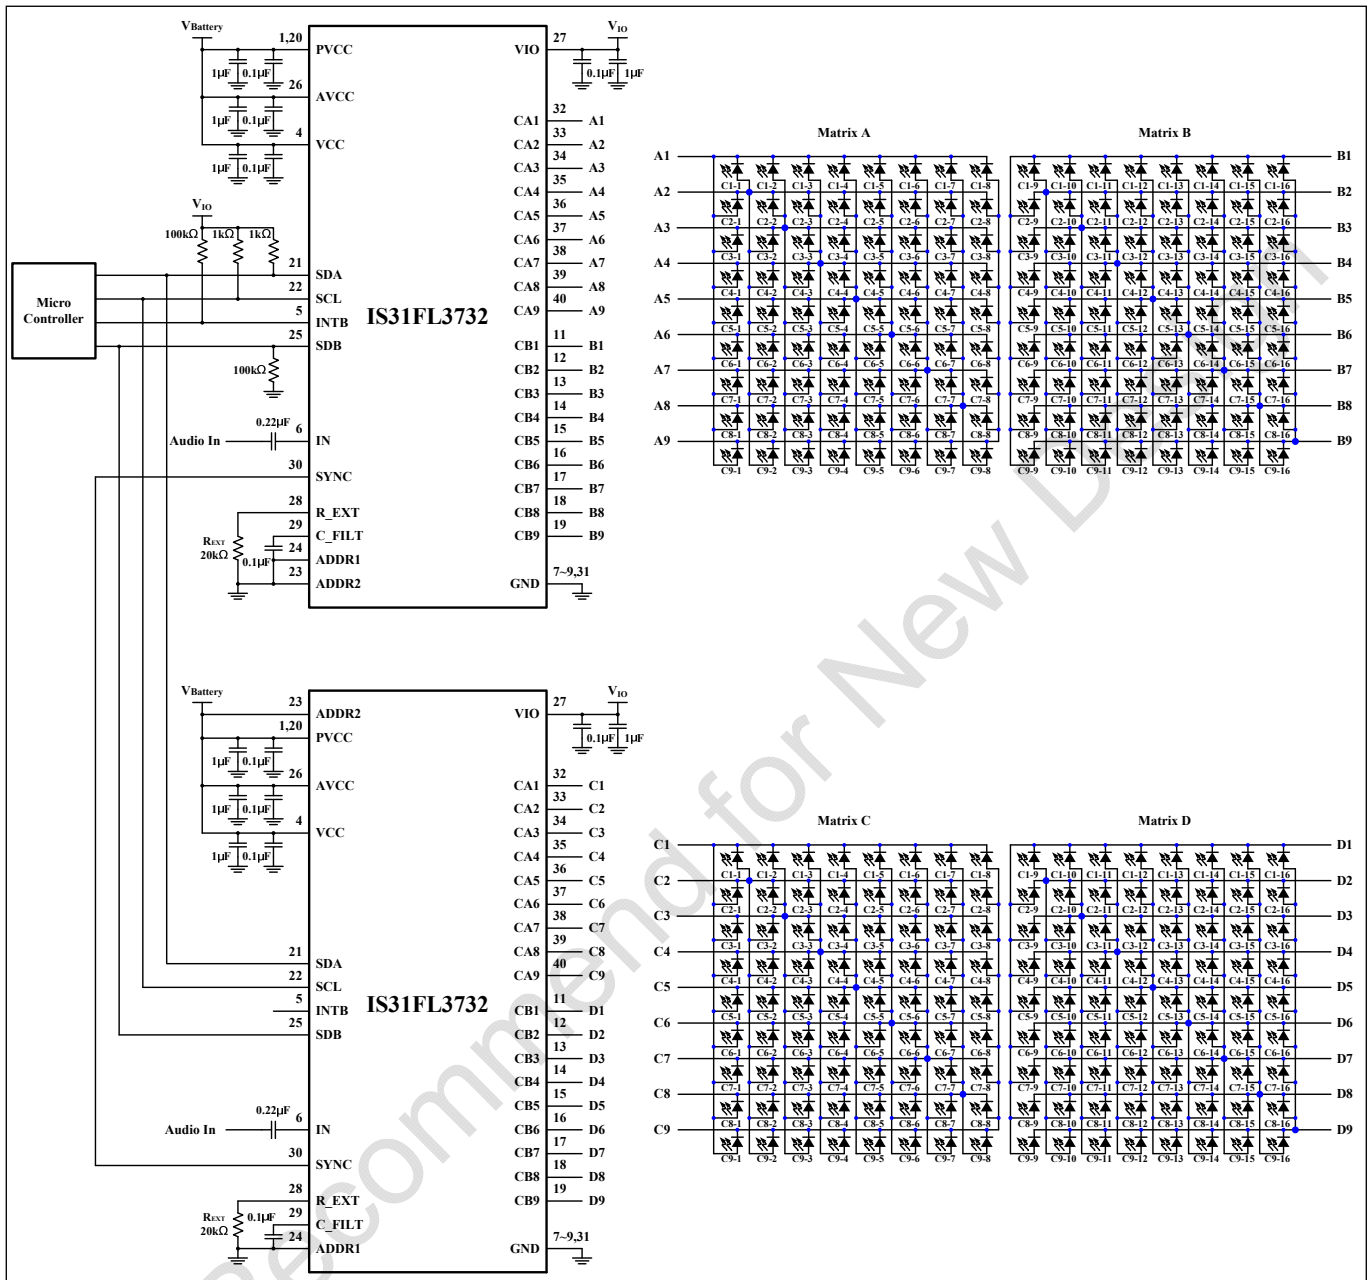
$V_{Battery}$
1,20 PVCC
1μF 0.1μF
26 AVCC
1μF 0.1μF
4 VCC
1μF 0.1μF
$V_{IO}$
100kΩ 1kΩ 1kΩ
Micro Controller
21 SDA
22 SCL
5 INTB
25 SDB
100kΩ
IS31FL3732
0.22μF 6
Audio In IN
30 SYNC
28 R_EXT
29 C_FILT
24 ADDR1
23 ADDR2
$R_{EXT}$ 20kΩ
0.1μF
VIO 27 $V_{IO}$
0.1μF 1μF
CA1 32 A1
CA2 33 A2
CA3 34 A3
CA4 35 A4
CA5 36 A5
CA6 37 A6
CA7 38 A7
CA8 39 A8
CA9 40 A9
CB1 11 B1
CB2 12 B2
CB3 13 B3
CB4 14 B4
CB5 15 B5
CB6 16 B6
CB7 17 B7
CB8 18 B8
CB9 19 B9
GND 7~9,31

Matrix A
Matrix B
A1 A2 A3 A4 A5 A6 A7 A8 A9
B1 B2 B3 B4 B5 B6 B7 B8 B9
C1-1 C1-2 C1-3 C1-4 C1-5 C1-6 C1-7 C1-8 C1-9 C1-10 C1-11 C1-12 C1-13 C1-14 C1-15 C1-16
C2-1 C2-2 C2-3 C2-4 C2-5 C2-6 C2-7 C2-8 C2-9 C2-10 C2-11 C2-12 C2-13 C2-14 C2-15 C2-16
C3-1 C3-2 C3-3 C3-4 C3-5 C3-6 C3-7 C3-8 C3-9 C3-10 C3-11 C3-12 C3-13 C3-14 C3-15 C3-16
C4-1 C4-2 C4-3 C4-4 C4-5 C4-6 C4-7 C4-8 C4-9 C4-10 C4-11 C4-12 C4-13 C4-14 C4-15 C4-16
C5-1 C5-2 C5-3 C5-4 C5-5 C5-6 C5-7 C5-8 C5-9 C5-10 C5-11 C5-12 C5-13 C5-14 C5-15 C5-16
C6-1 C6-2 C6-3 C6-4 C6-5 C6-6 C6-7 C6-8 C6-9 C6-10 C6-11 C6-12 C6-13 C6-14 C6-15 C6-16
C7-1 C7-2 C7-3 C7-4 C7-5 C7-6 C7-7 C7-8 C7-9 C7-10 C7-11 C7-12 C7-13 C7-14 C7-15 C7-16
C8-1 C8-2 C8-3 C8-4 C8-5 C8-6 C8-7 C8-8 C8-9 C8-10 C8-11 C8-12 C8-13 C8-14 C8-15 C8-16
C9-1 C9-2 C9-3 C9-4 C9-5 C9-6 C9-7 C9-8 C9-9 C9-10 C9-11 C9-12 C9-13 C9-14 C9-15 C9-16

$V_{Battery}$
23 ADDR2
1,20 PVCC
1μF 0.1μF
26 AVCC
1μF 0.1μF
4 VCC
1μF 0.1μF
21 SDA
22 SCL
5 INTB
25 SDB
IS31FL3732
0.22μF 6
Audio In IN
30 SYNC
28 R_EXT
29 C_FILT
24 ADDR1
$R_{EXT}$ 20kΩ
0.1μF
VIO 27 $V_{IO}$
0.1μF 1μF
CA1 32 C1
CA2 33 C2
CA3 34 C3
CA4 35 C4
CA5 36 C5
CA6 37 C6
CA7 38 C7
CA8 39 C8
CA9 40 C9
CB1 11 D1
CB2 12 D2
CB3 13 D3
CB4 14 D4
CB5 15 D5
CB6 16 D6
CB7 17 D7
CB8 18 D8
CB9 19 D9
GND 7~9,31

Matrix C
Matrix D
C1 C2 C3 C4 C5 C6 C7 C8 C9
D1 D2 D3 D4 D5 D6 D7 D8 D9
C1-1 C1-2 C1-3 C1-4 C1-5 C1-6 C1-7 C1-8 C1-9 C1-10 C1-11 C1-12 C1-13 C1-14 C1-15 C1-16
C2-1 C2-2 C2-3 C2-4 C2-5 C2-6 C2-7 C2-8 C2-9 C2-10 C2-11 C2-12 C2-13 C2-14 C2-15 C2-16
C3-1 C3-2 C3-3 C3-4 C3-5 C3-6 C3-7 C3-8 C3-9 C3-10 C3-11 C3-12 C3-13 C3-14 C3-15 C3-16
C4-1 C4-2 C4-3 C4-4 C4-5 C4-6 C4-7 C4-8 C4-9 C4-10 C4-11 C4-12 C4-13 C4-14 C4-15 C4-16
C5-1 C5-2 C5-3 C5-4 C5-5 C5-6 C5-7 C5-8 C5-9 C5-10 C5-11 C5-12 C5-13 C5-14 C5-15 C5-16
C6-1 C6-2 C6-3 C6-4 C6-5 C6-6 C6-7 C6-8 C6-9 C6-10 C6-11 C6-12 C6-13 C6-14 C6-15 C6-16
C7-1 C7-2 C7-3 C7-4 C7-5 C7-6 C7-7 C7-8 C7-9 C7-10 C7-11 C7-12 C7-13 C7-14 C7-15 C7-16
C8-1 C8-2 C8-3 C8-4 C8-5 C8-6 C8-7 C8-8 C8-9 C8-10 C8-11 C8-12 C8-13 C8-14 C8-15 C8-16
C9-1 C9-2 C9-3 C9-4 C9-5 C9-6 C9-7 C9-8 C9-9 C9-10 C9-11 C9-12 C9-13 C9-14 C9-15 C9-16

Not Recommend for New Design